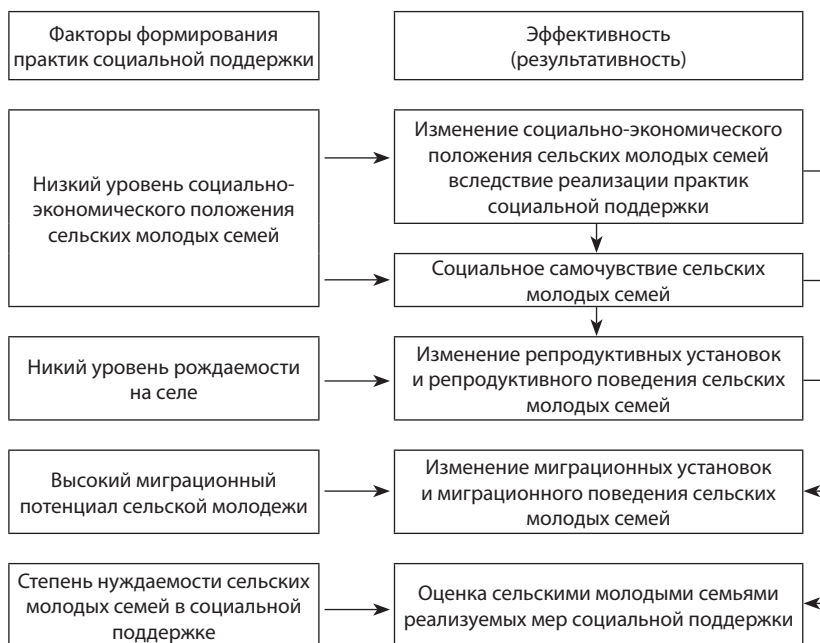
Факторы формирования практик социальной поддержки

Эффективность (результативность)

Низкий уровень социально-экономического положения сельских молодых семей

Изменение социально-экономического положения сельских молодых семей вследствие реализации практик социальной поддержки

Социальное самочувствие сельских молодых семей

Никий уровень рождаемости на селе

Изменение репродуктивных установок и репродуктивного поведения сельских молодых семей

Высокий миграционный потенциал сельской молодежи

Изменение миграционных установок и миграционного поведения сельских молодых семей

Степень нуждаемости сельских молодых семей в социальной поддержке

Оценка сельскими молодыми семьями реализуемых мер социальной поддержки